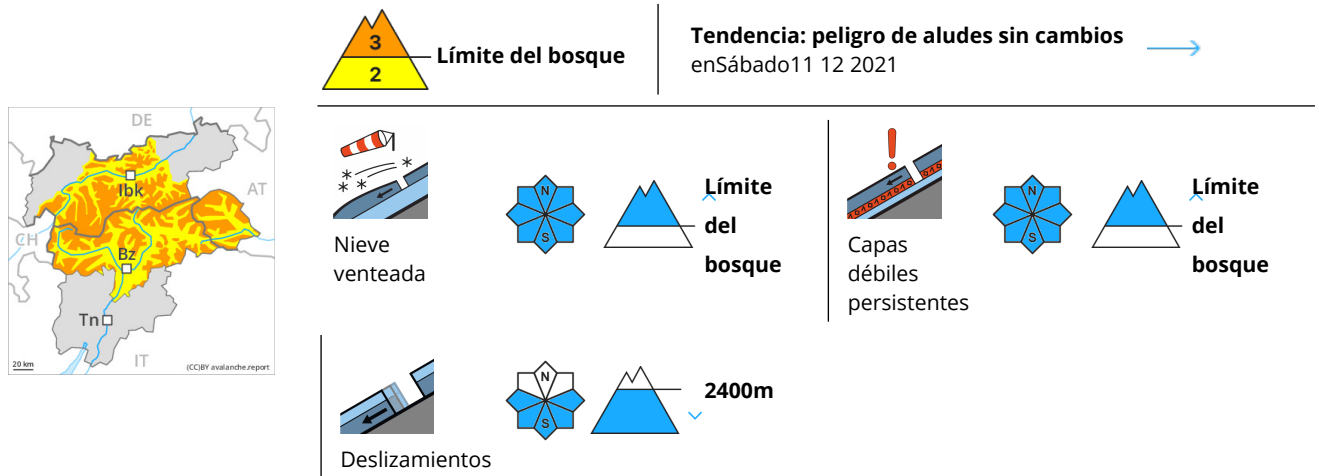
DE
AT
CH
IT
Ibk
Bz
Tn
20 km
(CC)BY avalanche.report

3
2
Límite del bosque

Tendencia: peligro de aludes sin cambios
enSábado11 12 2021

Nieve venteada
N
S
Límite del bosque

Capas débiles persistentes
N
S
Límite del bosque

Deslizamientos
N
S
2400m